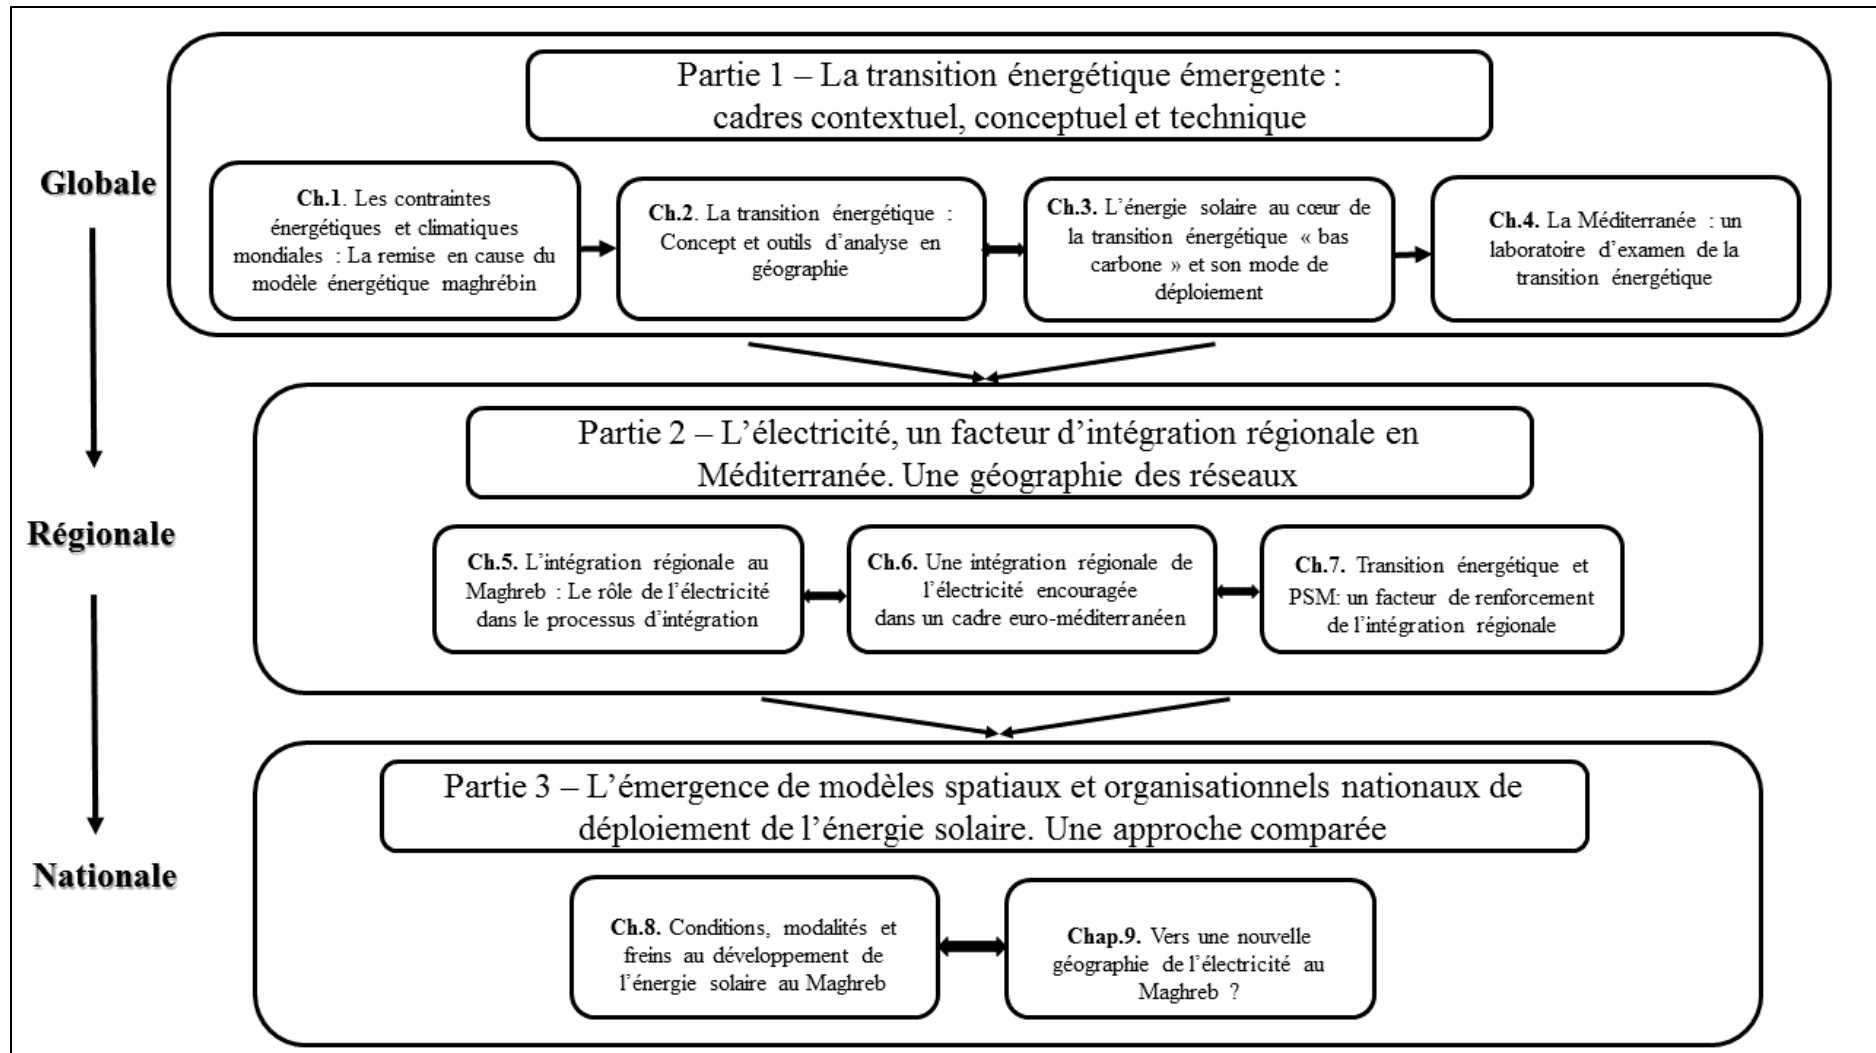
Globale

Partie 1 – La transition énergétique émergente : cadres contextuel, conceptuel et technique

**Ch.1**. Les contraintes énergétiques et climatiques mondiales : La remise en cause du modèle énergétique maghrébin

**Ch.2**. La transition énergétique : Concept et outils d'analyse en géographie

**Ch.3.** L'énergie solaire au cœur de la transition énergétique « bas carbone » et son mode de déploiement

**Ch.4.** La Méditerranée : un laboratoire d'examen de la transition énergétique

Régionale

Partie 2 – L'électricité, un facteur d'intégration régionale en Méditerranée. Une géographie des réseaux

**Ch.5.** L'intégration régionale au Maghreb : Le rôle de l'électricité dans le processus d'intégration

**Ch.6.** Une intégration régionale de l'électricité encouragée dans un cadre euro-méditerranéen

**Ch.7.** Transition énergétique et PSM: un facteur de renforcement de l'intégration régionale

Nationale

Partie 3 – L'émergence de modèles spatiaux et organisationnels nationaux de déploiement de l'énergie solaire. Une approche comparée

**Ch.8.** Conditions, modalités et freins au développement de l'énergie solaire au Maghreb

**Chap.9.** Vers une nouvelle géographie de l'électricité au Maghreb ?